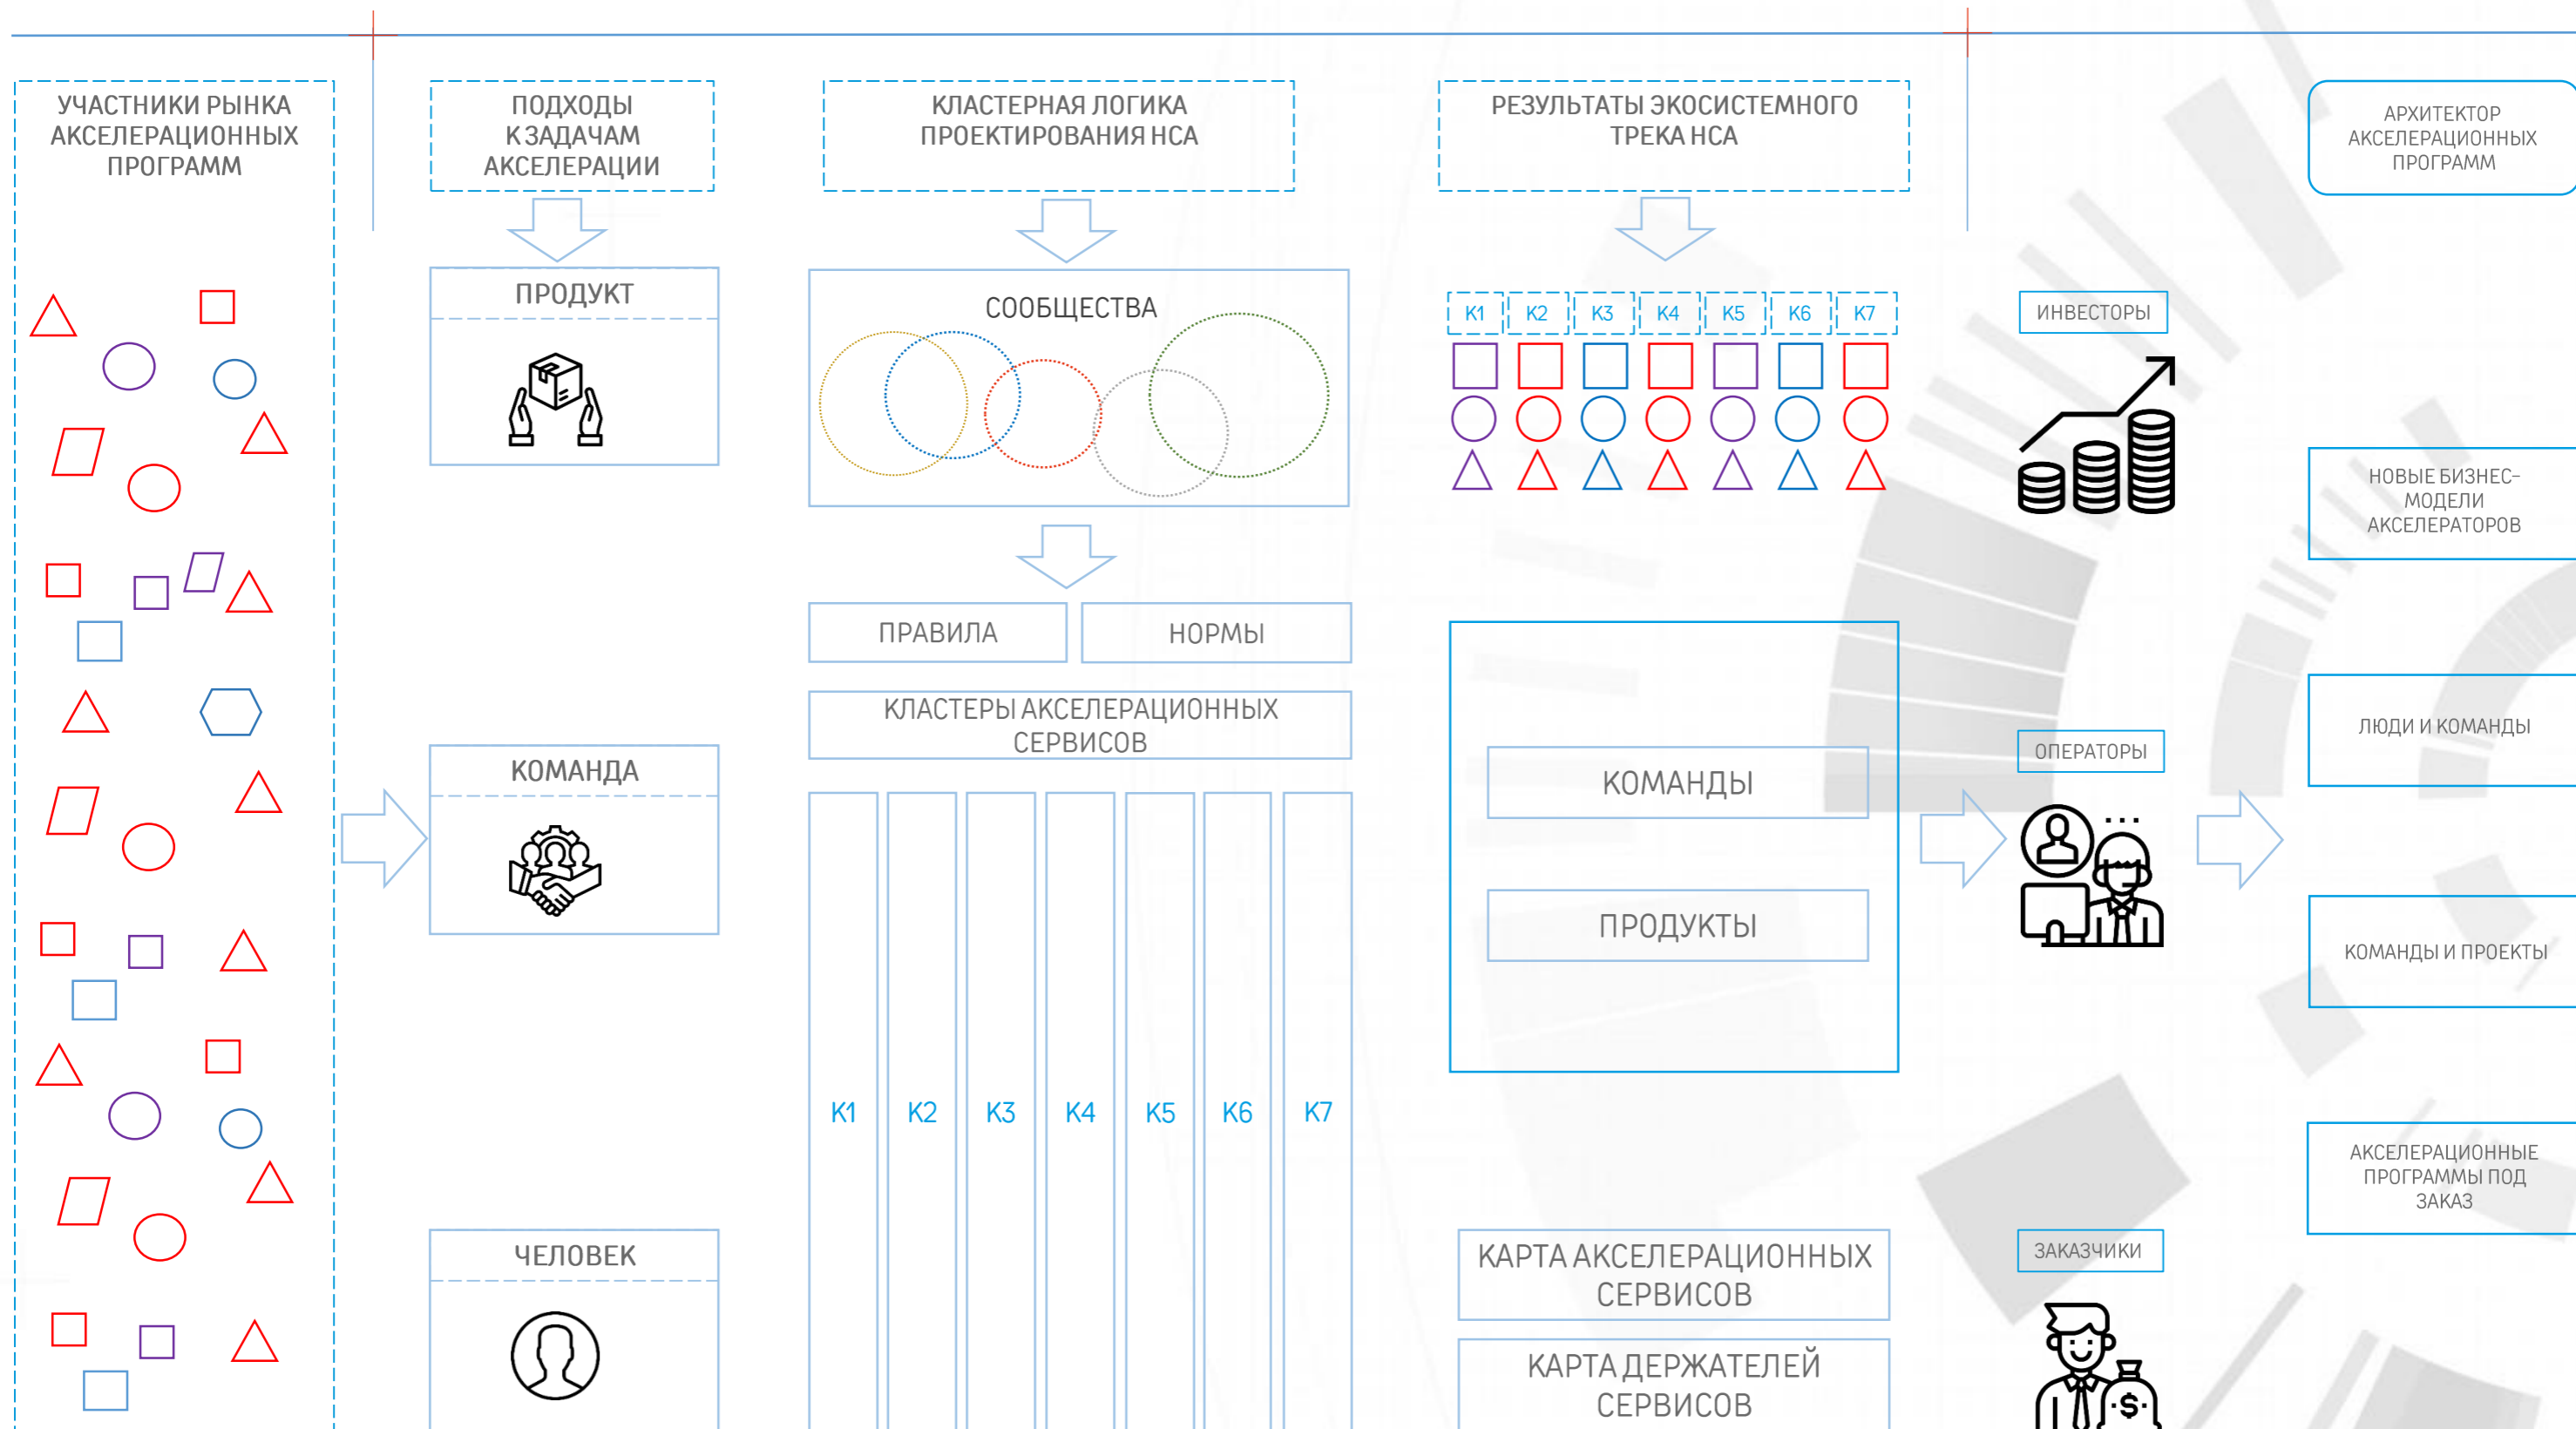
УЧАСТНИКИ РЫНКА АКСЕЛЕРАЦИОННЫХ ПРОГРАММ

ПОДХОДЫ К ЗАДАЧАМ АКСЕЛЕРАЦИИ

КЛАСТЕРНАЯ ЛОГИКА ПРОЕКТИРОВАНИЯ НСА

РЕЗУЛЬТАТЫ ЭКОСИСТЕМНОГО ТРЕКА НСА

АРХИТЕКТОР АКСЕЛЕРАЦИОННЫХ ПРОГРАММ

ПРОДУКТ

СООБЩЕСТВА

К1 К2 К3 К4 К5 К6 К7

ИНВЕСТОРЫ

НОВЫЕ БИЗНЕС-МОДЕЛИ АКСЕЛЕРАТОРОВ

ПРАВИЛА

НОРМЫ

КЛАСТЕРЫ АКСЕЛЕРАЦИОННЫХ СЕРВИСОВ

ЛЮДИ И КОМАНДЫ

КОМАНДА

ОПЕРАТОРЫ

КОМАНДЫ

ПРОДУКТЫ

КОМАНДЫ И ПРОЕКТЫ

К1 К2 К3 К4 К5 К6 К7

АКСЕЛЕРАЦИОННЫЕ ПРОГРАММЫ ПОД ЗАКАЗ

ЧЕЛОВЕК

КАРТА АКСЕЛЕРАЦИОННЫХ СЕРВИСОВ

ЗАКАЗЧИКИ

КАРТА ДЕРЖАТЕЛЕЙ СЕРВИСОВ